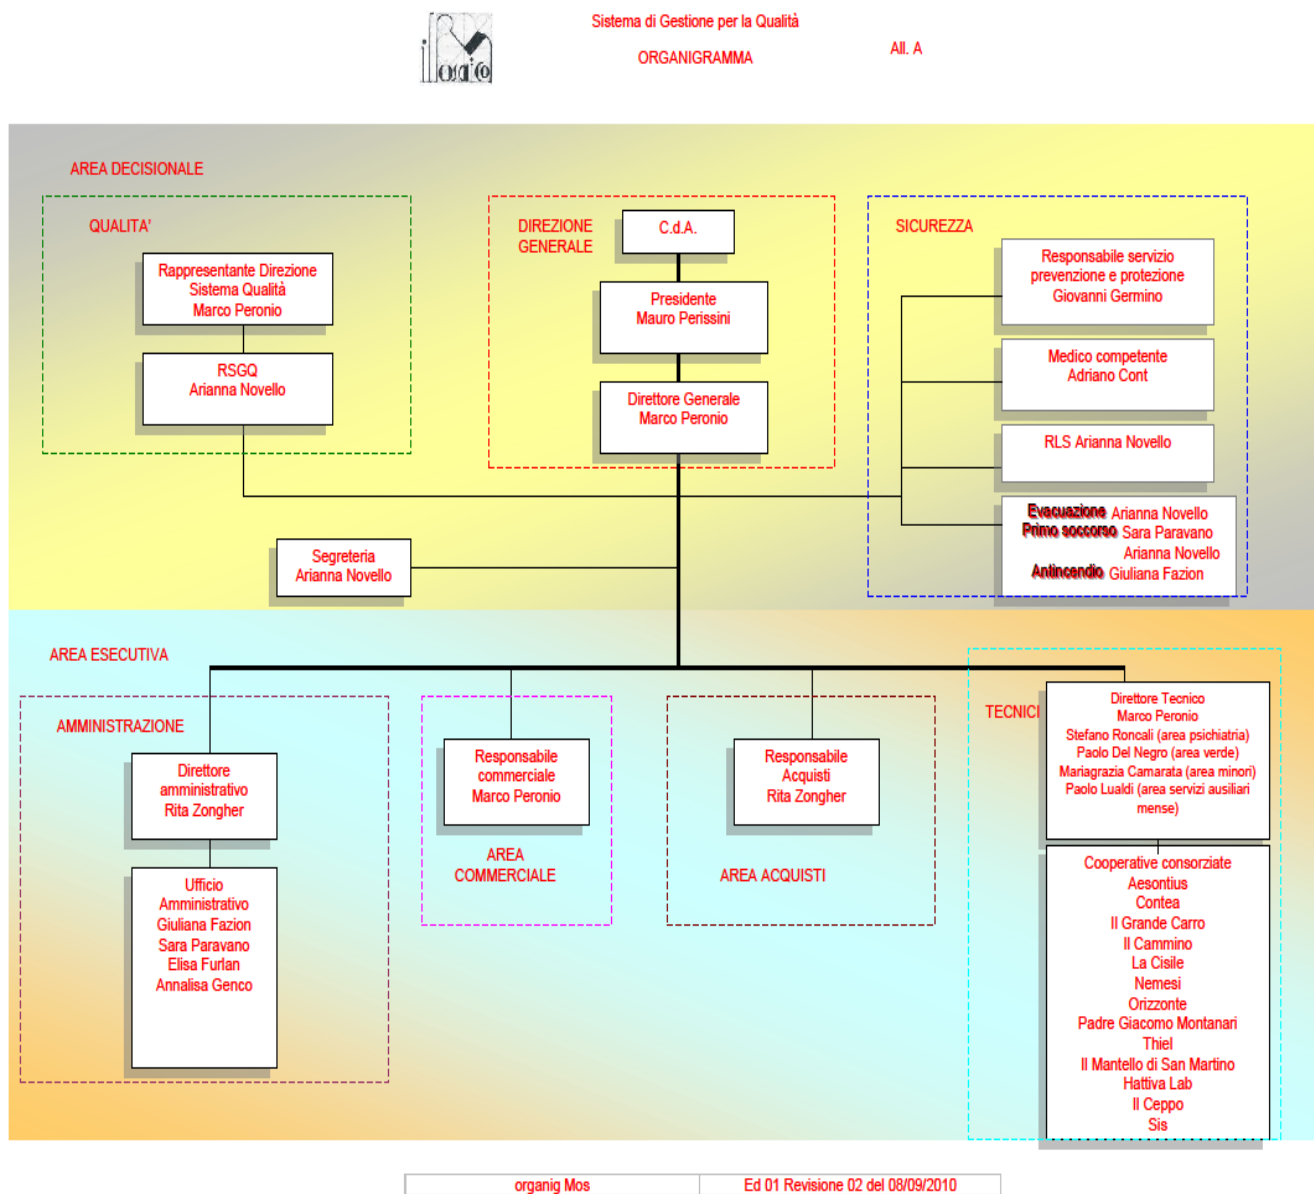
il mosaico

Sistema di Gestione per la Qualità

ORGANIGRAMMA

All. A

AREA DECISIONALE

QUALITA'

Rappresentante Direzione Sistema Qualità Marco Peronio

RSGQ Arianna Novello

DIREZIONE GENERALE

C.d.A.

Presidente Mauro Perissini

Direttore Generale Marco Peronio

SICUREZZA

Responsabile servizio prevenzione e protezione Giovanni Germino

Medico competente Adriano Cont

RLS Arianna Novello

Evacuazione Arianna Novello
Primo soccorso Sara Paravano
Arianna Novello
Antincendio Giuliana Fazion

Segreteria Arianna Novello

AREA ESECUTIVA

AMMINISTRAZIONE

Direttore amministrativo Rita Zongher

Ufficio Amministrativo Giuliana Fazion Sara Paravano Elisa Furlan Annalisa Genco

Responsabile commerciale Marco Peronio

AREA COMMERCIALE

Responsabile Acquisti Rita Zongher

AREA ACQUISTI

TECNICI

Direttore Tecnico
Marco Peronio
Stefano Roncali (area psichiatria)
Paolo Del Negro (area verde)
Mariagrazia Camarata (area minori)
Paolo Lualdi (area servizi ausiliari mense)

Cooperative consorziate
Aesontius
Contea
Il Grande Carro
Il Cammino
La Cisile
Nemesi
Orizzonte
Padre Giacomo Montanari
Thiel
Il Mantello di San Martino
Hattiva Lab
Il Ceppo
Sis

| organig Mos | Ed 01 Revisione 02 del 08/09/2010 |